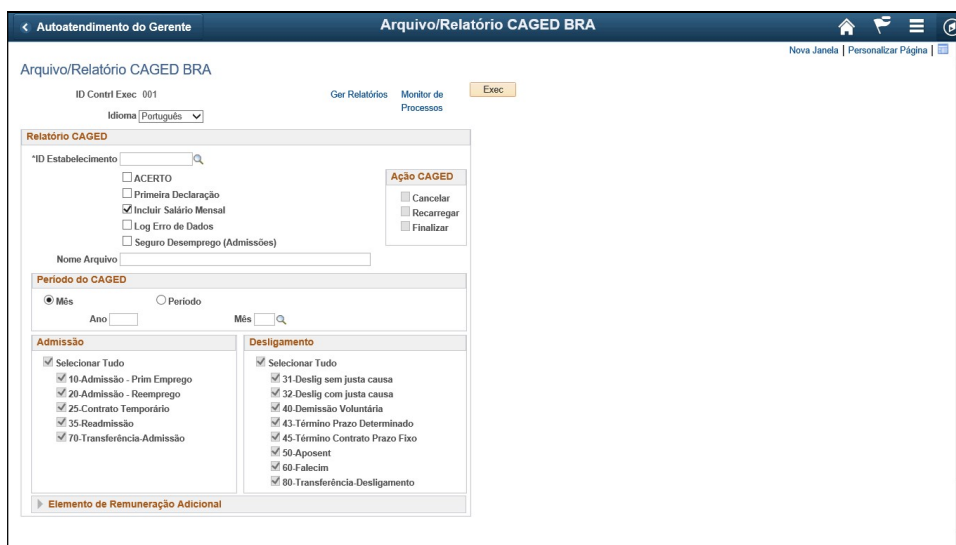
< Autoatendimento do Gerente

Arquivo/Relatório CAGED BRA

Nova Janela | Personalizar Página |

Arquivo/Relatório CAGED BRA

ID Contrl Exec 001

Idioma Português

Ger Relatórios

Monitor de Processos

Exec

Relatório CAGED

*ID Estabelecimento

ACERTO

Primeira Declaração

Incluir Salário Mensal

Log Erro de Dados

Seguro Desemprego (Admissões)

Ação CAGED

Cancelar

Recarregar

Finalizar

Nome Arquivo

Período do CAGED

Mês

Período

Ano

Mês

Admissão

Selecionar Tudo

10-Admissão - Prim Emprego

20-Admissão - Reemprego

25-Contrato Temporário

35-Readmissão

70-Transferência-Admissão

Desligamento

Selecionar Tudo

31-Deslig sem justa causa

32-Deslig com justa causa

40-Demissão Voluntária

43-Término Prazo Determinado

45-Término Contrato Prazo Fixo

50-Aposent

60-Falecim

80-Transferência-Desligamento

Elemento de Remuneração Adicional